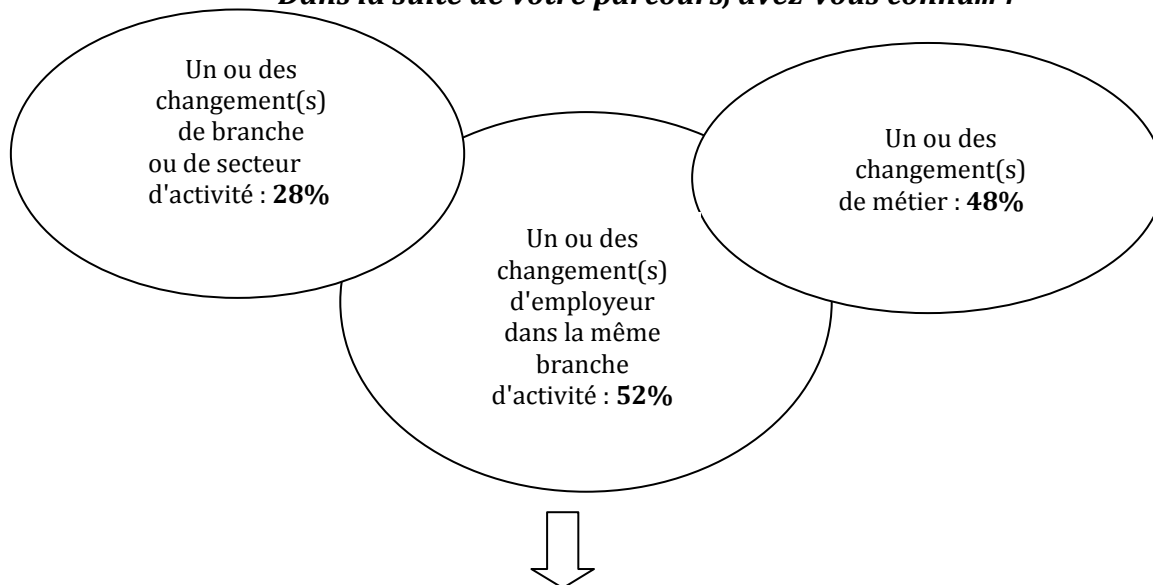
Dans la suite de votre parcours, avez-vous connu... :

Un ou des changement(s) de branche ou de secteur d'activité : **28%**

Un ou des changement(s) de métier : **48%**

Un ou des changement(s) d'employeur dans la même branche d'activité : **52%**